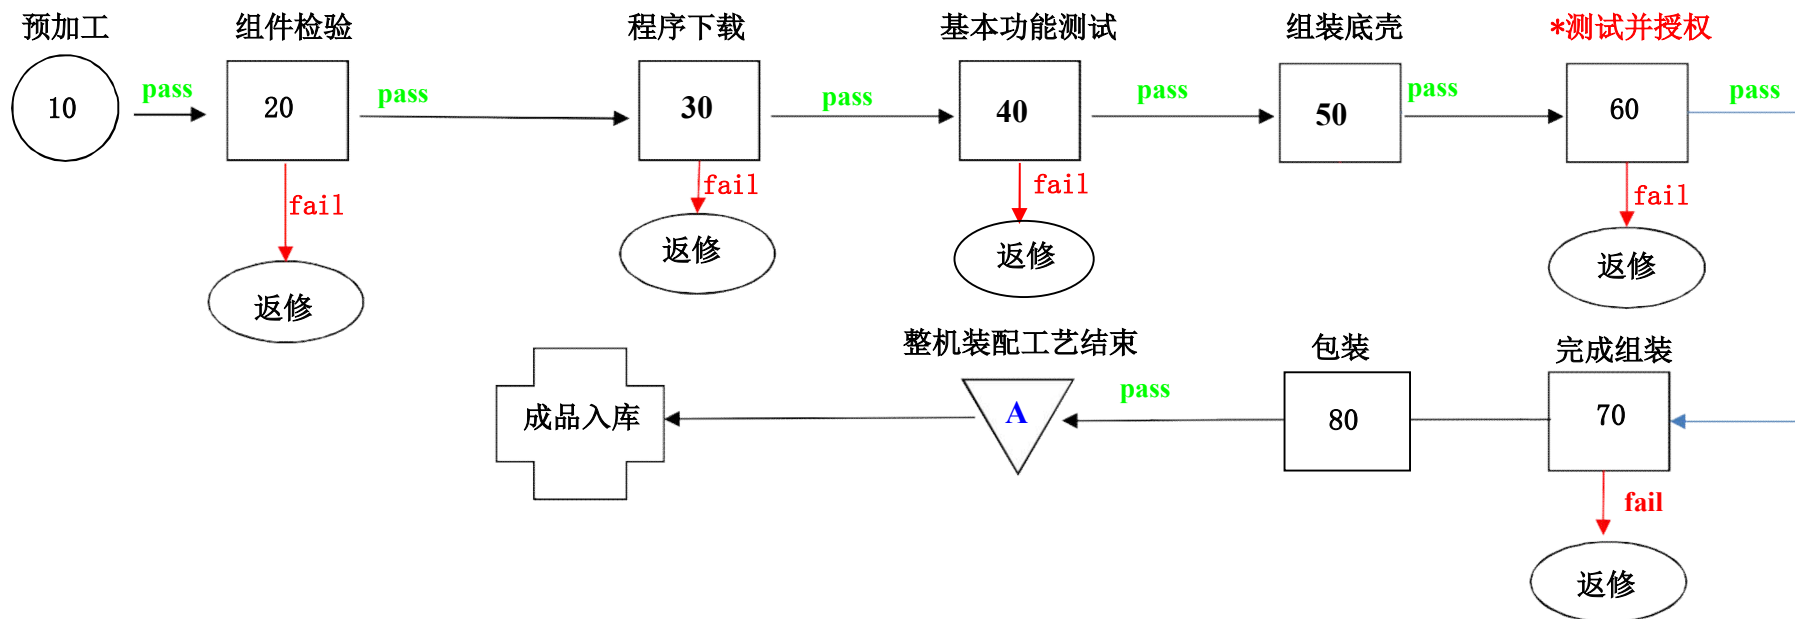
预加工
10
pass
组件检验
20
fail
返修
pass
程序下载
30
fail
返修
pass
基本功能测试
40
fail
返修
pass
组装底壳
50
pass
*测试并授权
60
fail
返修
pass
完成组装
70
fail
返修
包装
80
pass
整机装配工艺结束
A
成品入库